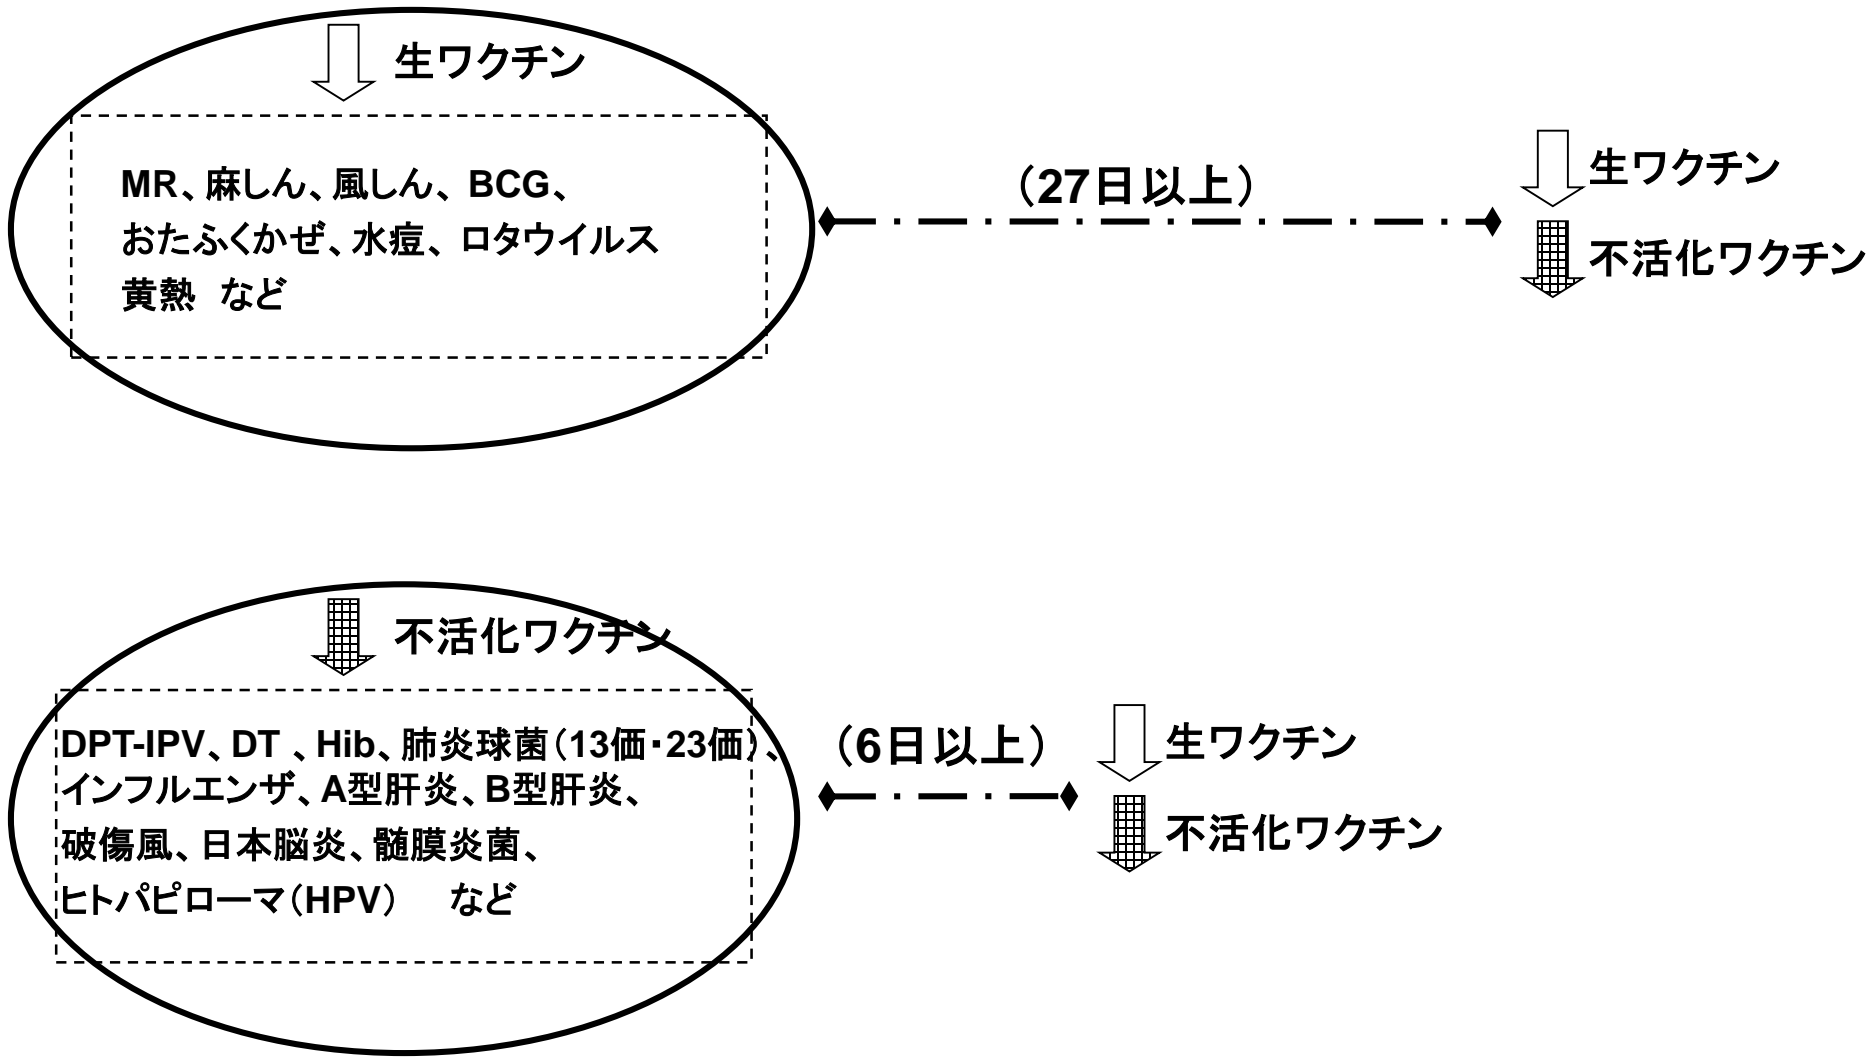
生ワクチン

MR、麻しん、風しん、BCG、
おたふくかぜ、水痘、ロタウイルス
黄熱　など

（27日以上）

生ワクチン

不活化ワクチン

不活化ワクチン

DPT-IPV、DT 、Hib、肺炎球菌（13価・23価）、
インフルエンザ、A型肝炎、B型肝炎、
破傷風、日本脳炎、髄膜炎菌、
ヒトパピローマ（HPV）　など

（6日以上）

生ワクチン

不活化ワクチン